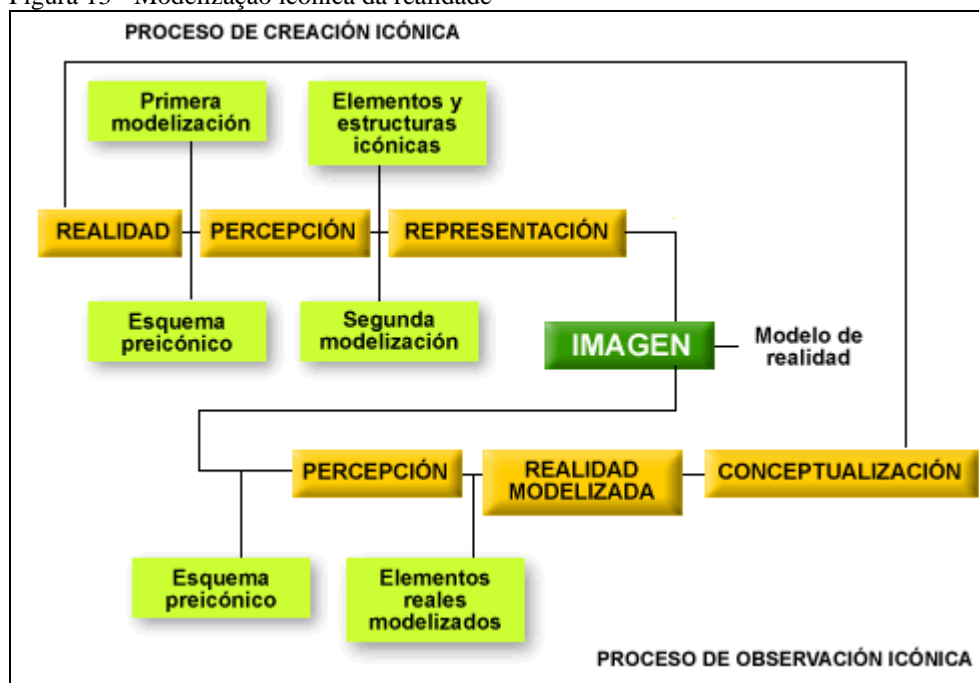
Figura 13 - Modelização icônica da realidade

PROCESO DE CREACIÓN ICÓNICA

Primera modelización

Elementos y estructuras icónicas

REALIDAD

PERCEPCIÓN

REPRESENTACIÓN

Esquema preicónico

Segunda modelización

IMAGEN

Modelo de realidad

PERCEPCIÓN

REALIDAD MODELIZADA

CONCEPTUALIZACIÓN

Esquema preicónico

Elementos reales modelizados

PROCESO DE OBSERVACIÓN ICÓNICA